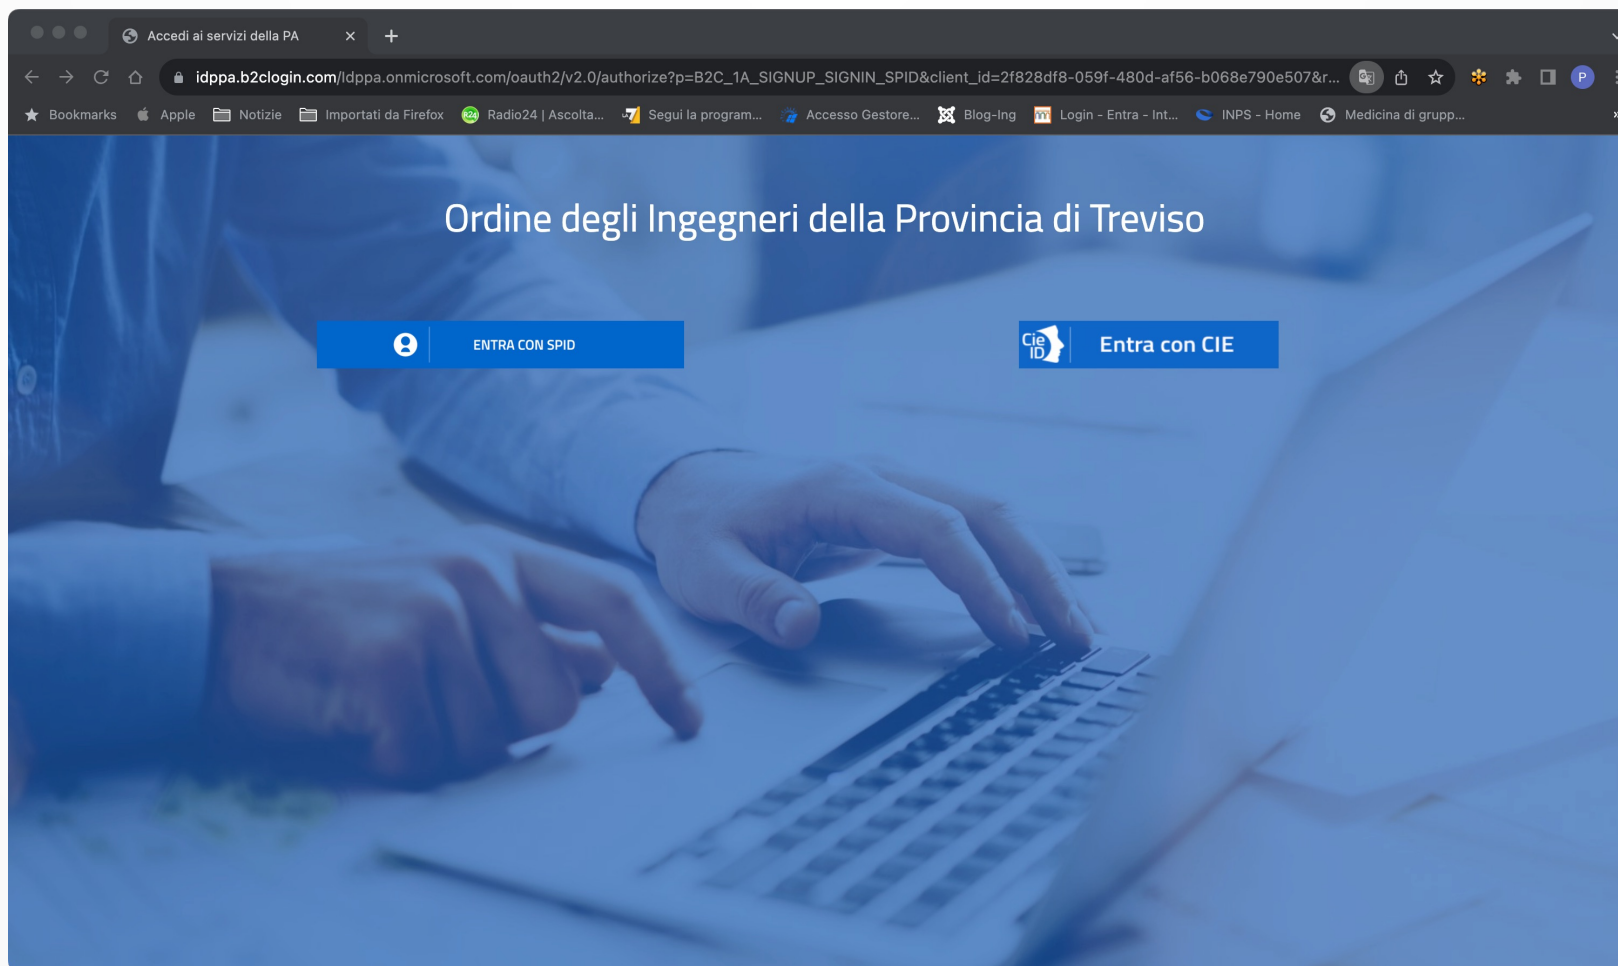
Accedi ai servizi della PA

idppa.b2clogin.com/ldppa.onmicrosoft.com/oauth2/v2.0/authorize?p=B2C_1A_SIGNUP_SIGNIN_SPID&client_id=2f828df8-059f-480d-af56-b068e790e507&r...

P

Bookmarks Apple Notizie Importati da Firefox Radio24 | Ascolta... Segui la program... Accesso Gestore... Blog-Ing Login - Entra - Int... INPS - Home Medicina di grupp...

Ordine degli Ingegneri della Provincia di Treviso

ENTRA CON SPID

Cie ID Entra con CIE